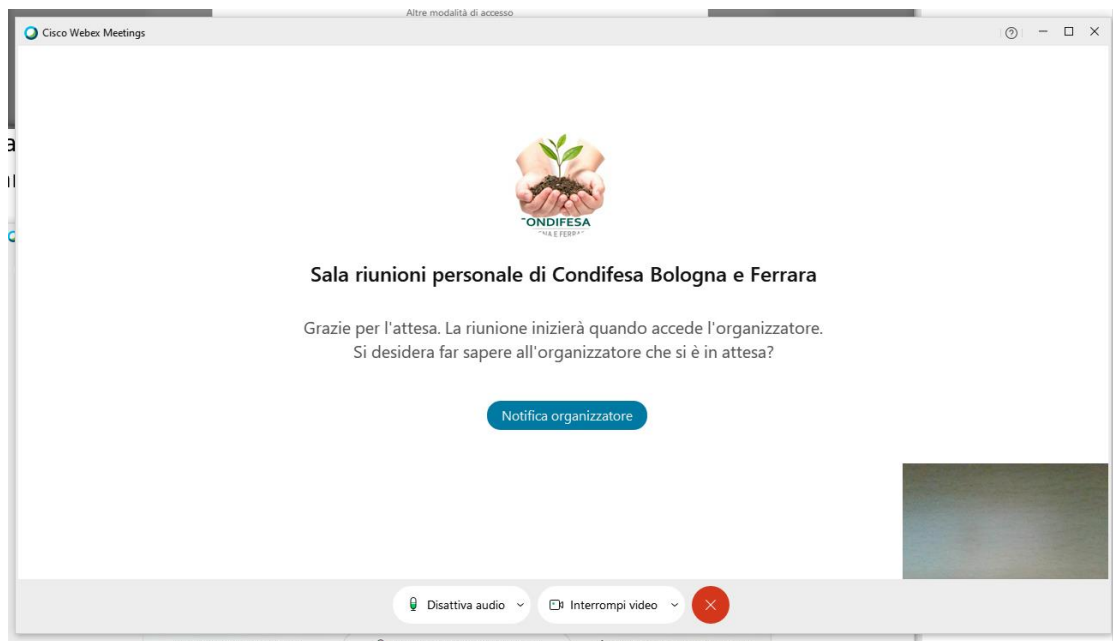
Altre modalità di accesso

Cisco Webex Meetings

CONDIFESA

Sala riunioni personale di Condifesa Bologna e Ferrara

Grazie per l'attesa. La riunione inizierà quando accede l'organizzatore. Si desidera far sapere all'organizzatore che si è in attesa?

Notifica organizzatore

Disattiva audio

Interrompi video